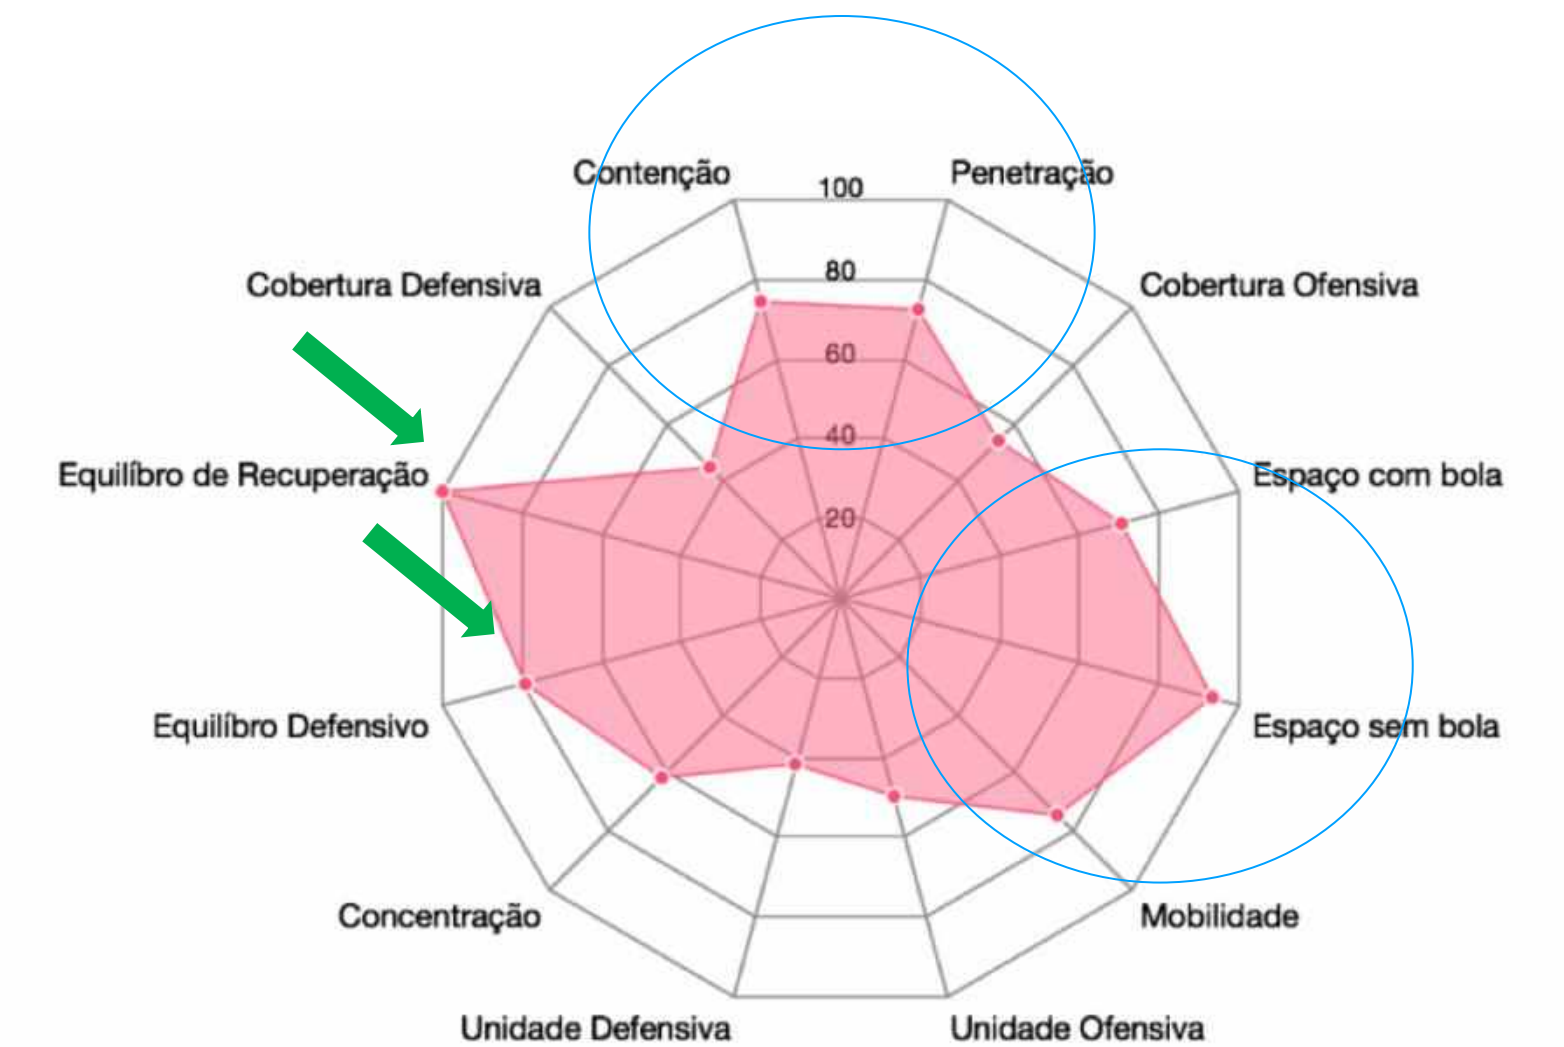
Contenção
100
Penetração
80
Cobertura Defensiva
Cobertura Ofensiva
60
40
Equilíbro de Recuperação
Espaço com bola
20
Equilíbro Defensivo
Espaço sem bola
Concentração
Mobilidade
Unidade Defensiva
Unidade Ofensiva